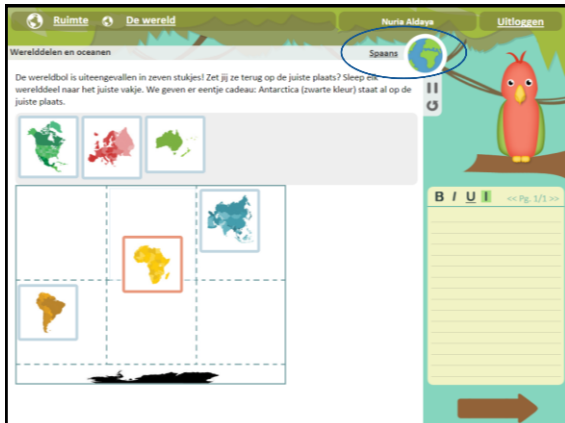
Ruimte De wereld

Nuria Aldaya

Uitloggen

Werelddelen en oceanen

Spaans

De wereldbol is uiteengevallen in zeven stukjes! Zet jij ze terug op de juiste plaats? Sleep elk werelddeel naar het juiste vakje. We geven er eentje cadeau: Antarctica (zwarte kleur) staat al op de juiste plaats.

B I U

<< Pg. 1/1 >>